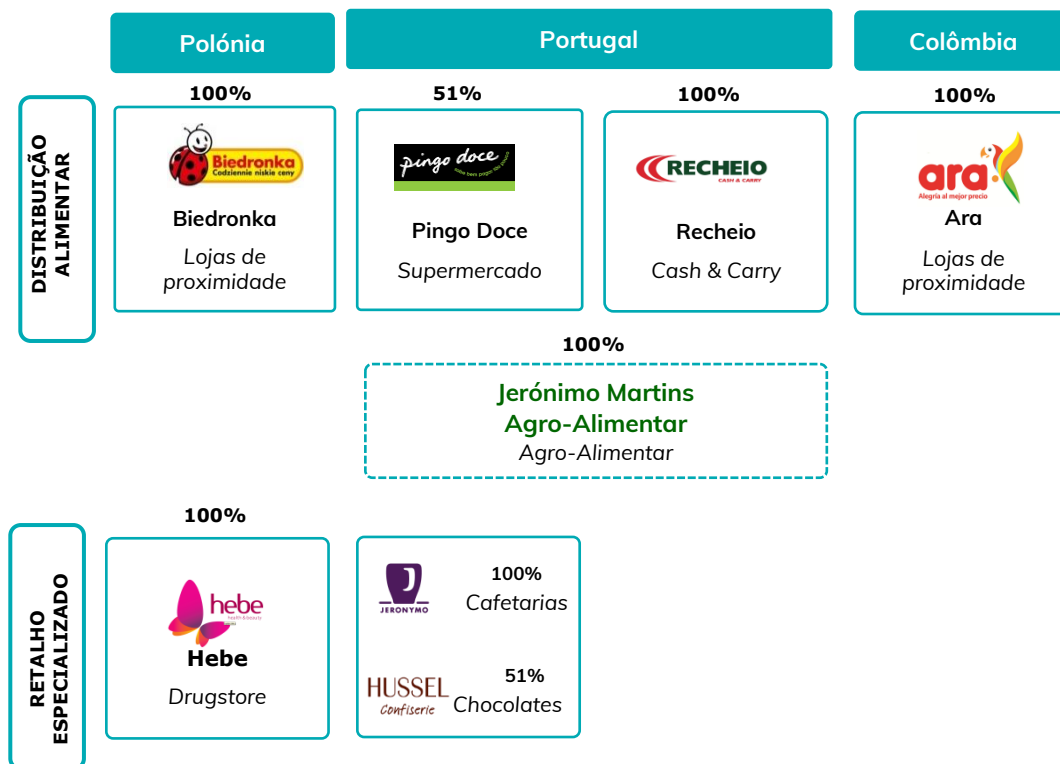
Polónia

Portugal

Colômbia

DISTRIBUIÇÃO ALIMENTAR

100%

Biedronka
Codziennie niskie ceny

Biedronka

Lojas de proximidade

51%

pingo doce
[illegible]

Pingo Doce

Supermercado

100%

RECHEIO
CASH & CARRY

Recheio

Cash & Carry

100%

ara
Alegría al mejor precio

Ara

Lojas de proximidade

100%

Jerónimo Martins Agro-Alimentar

Agro-Alimentar

RETALHO ESPECIALIZADO

100%

hebe
health & beauty

Hebe

Drugstore

J
JERONYMO

100%
Cafetarias

HUSSEL
Confiserie

51%
Chocolates